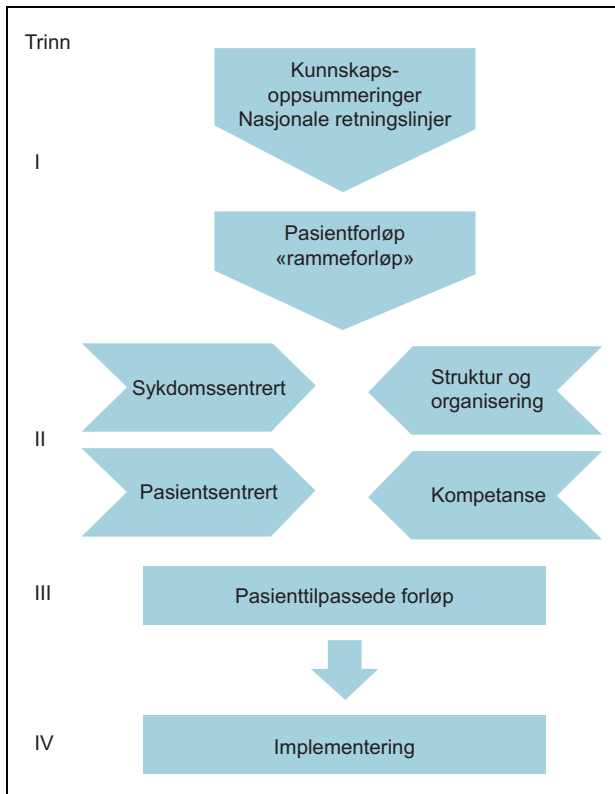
Trinn

Kunnskapsoppsummeringer
Nasjonale retningslinjer

I

Pasientforløp
«rammeforløp»

Sykdomssentrert

Struktur og organisering

II

Pasientsentrert

Kompetanse

III

Pasienttilpassede forløp

IV

Implementering